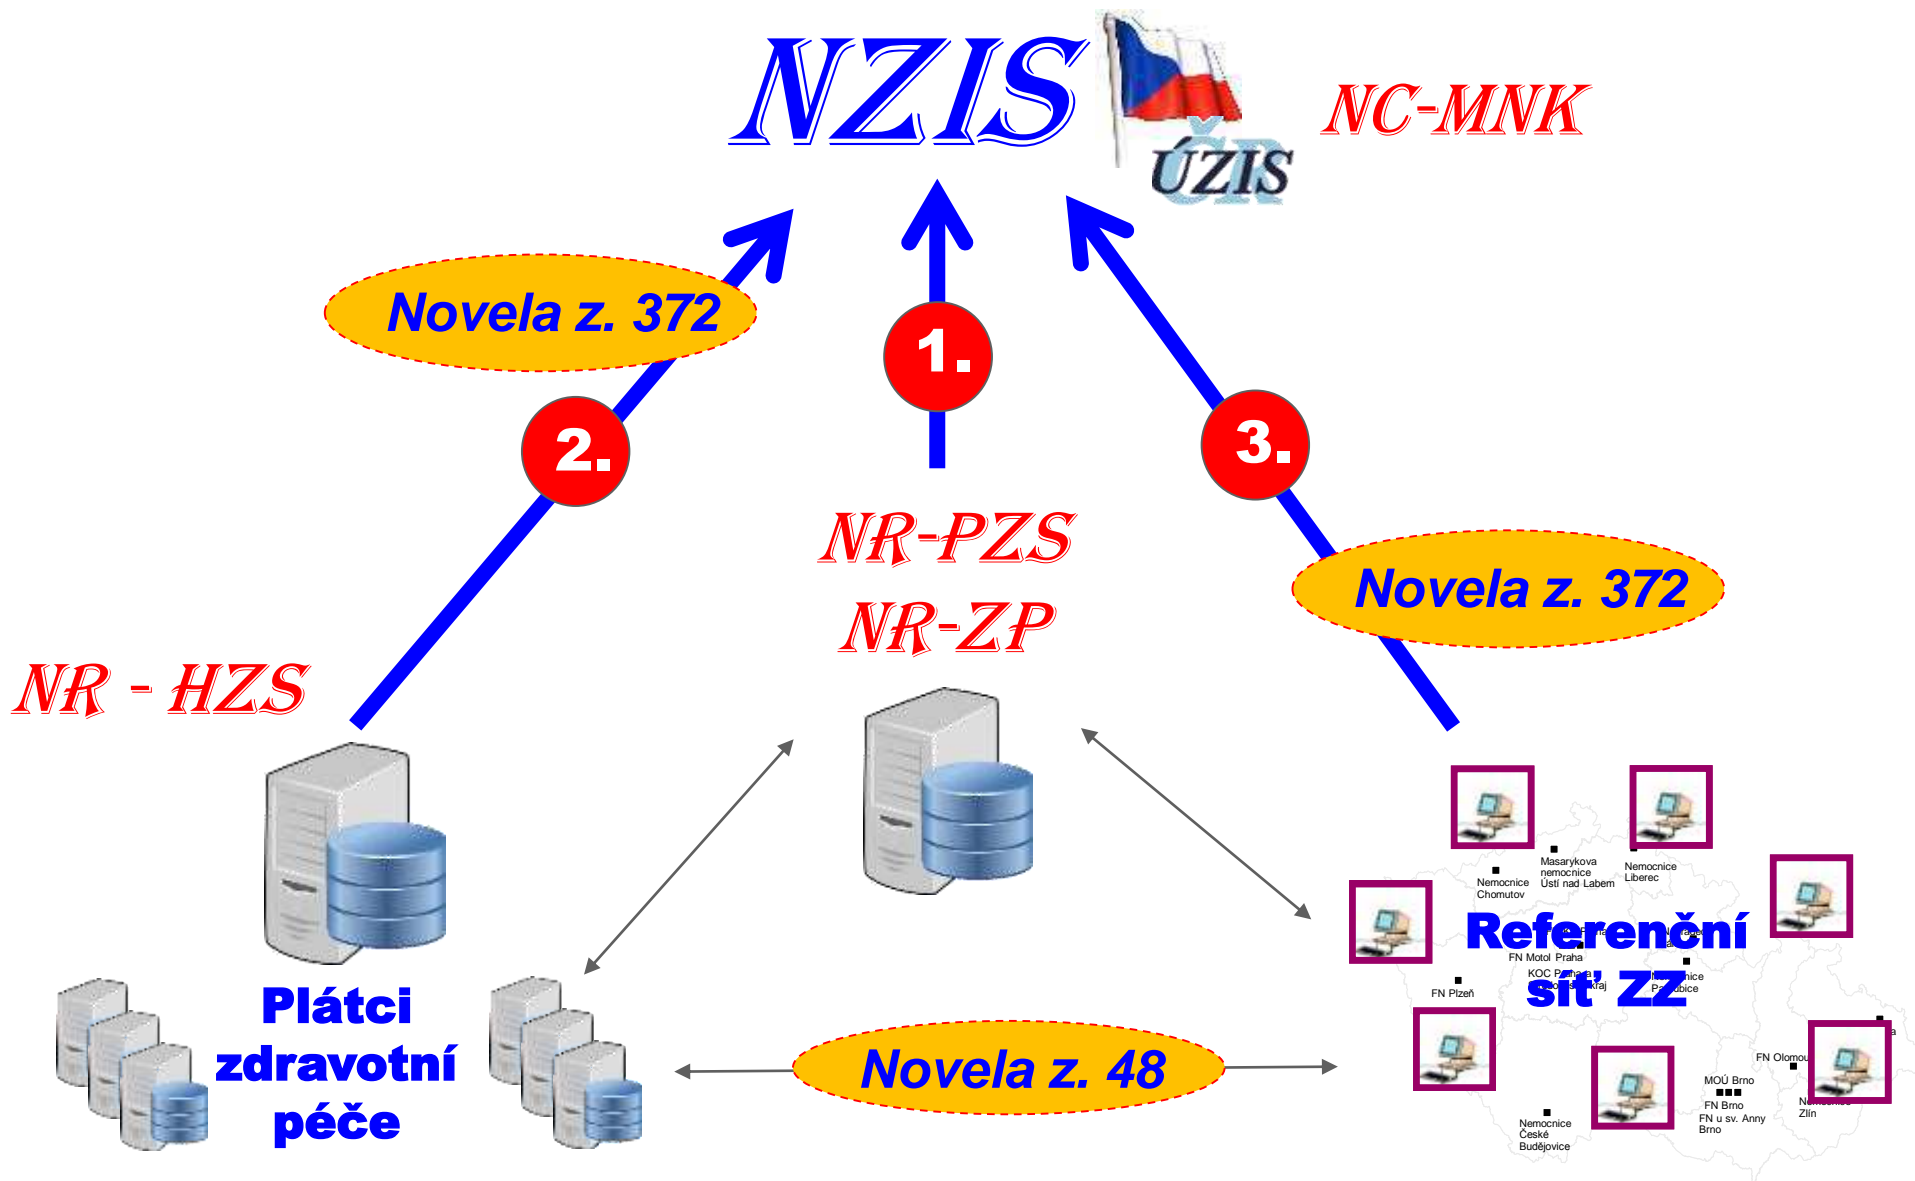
NZIS

ÚZIS ČR

NC-MNK

Novela z. 372

1.

2.

3.

Novela z. 372

NR-PZS

NR-ZP

NR - HZS

Plátci zdravotní péče

Novela z. 48

Referenční síť ZZ

Masarykova nemocnice Ústí nad Labem

Nemocnice Liberec

Nemocnice Chomutov

FN Motol Praha

KOC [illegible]

FN Plzeň

FN Olomouc

MOÚ Brno

FN Brno

FN u sv. Anny Brno

Nemocnice České Budějovice

Zlín